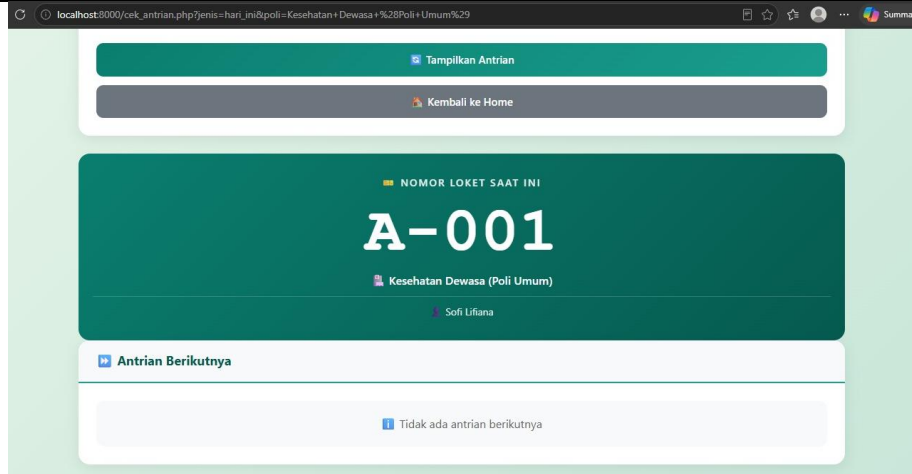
localhost:8000/cek_antrian.php?jenis=hari_ini&poli=Kesehatan+Dewasa+%28Poli+Umum%29

Summa

Tampilkan Antrian

Kembali ke Home

NOMOR LOKET SAAT INI

A-001

Kesehatan Dewasa (Poli Umum)

Sofi Lifiana

Antrian Berikutnya

Tidak ada antrian berikutnya